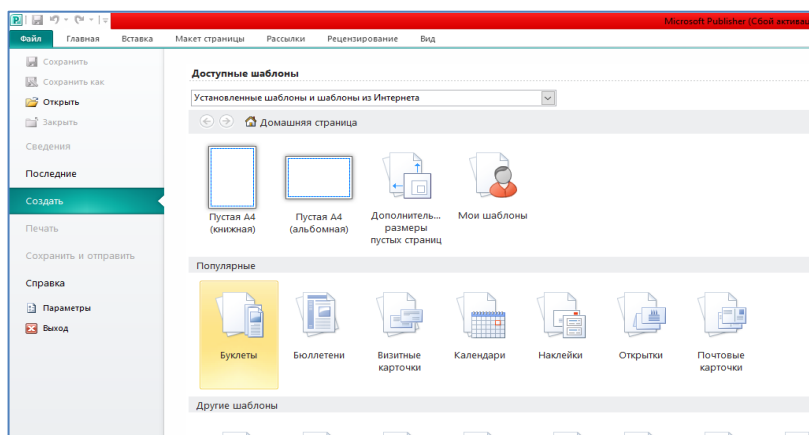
Microsoft Publisher (Сбой активац

Файл Главная Вставка Макет страницы Рассылки Рецензирование Вид

Сохранить
Сохранить как
Открыть
Закрыть
Сведения
Последние
Создать
Печать
Сохранить и отправить
Справка
Параметры
Выход

Доступные шаблоны

Установленные шаблоны и шаблоны из Интернета

Домашняя страница

Пустая А4 (книжная)
Пустая А4 (альбомная)
Дополнитель... размеры пустых страниц
Мои шаблоны

Популярные

Буклеты
Бюллетени
Визитные карточки
Календари
Наклейки
Открытки
Почтовые карточки

Другие шаблоны